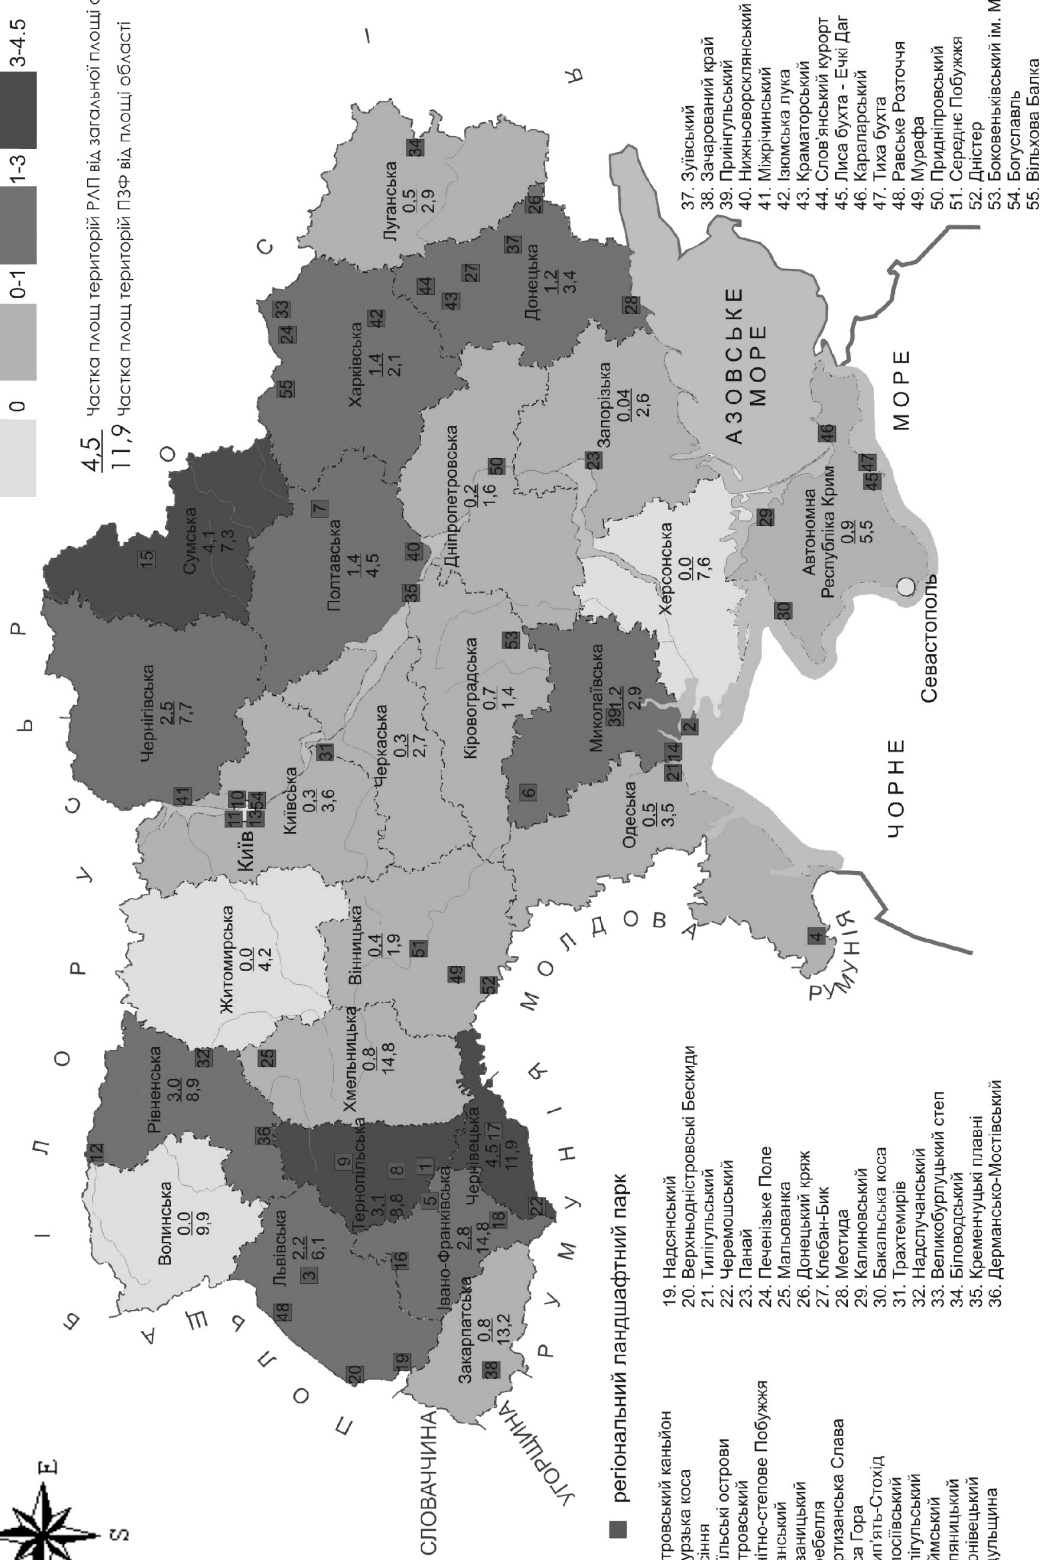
0 0-1 1-3 3-4.5

$\frac{4,5}{11,9}$ частка площ територій РЛП від загальної площі о... частка площ територій ПЗФ від площі області

Б І Л О Р У С Ь

Р О С І Я

АЗОВСЬКЕ МОРЕ

ЧОРНЕ МОРЕ

МОЛДОВА

РУМУНІЯ

УГОРЩИНА

СЛОВАЧЧИНА

ПОЛЬЩА

Волинська $\frac{0,0}{9,9}$

Рівненська $\frac{3,0}{8,9}$

Житомирська $\frac{0,0}{4,2}$

Київська $\frac{0,3}{3,6}$

Київ

Чернігівська $\frac{2,5}{7,7}$

Сумська $\frac{4,1}{7,3}$

Полтавська $\frac{1,4}{4,5}$

Харківська $\frac{1,4}{2,1}$

Луганська $\frac{0,5}{2,9}$

Донецька $\frac{1,2}{3,4}$

Дніпропетровська $\frac{0,2}{1,6}$

Запорізька $\frac{0,04}{2,6}$

Херсонська $\frac{0,0}{7,6}$

Автономна Республіка Крим $\frac{0,9}{5,5}$

Севастополь

Миколаївська $\frac{1,2}{2,9}$

Кіровоградська $\frac{0,7}{1,4}$

Черкаська $\frac{0,3}{2,7}$

Вінницька $\frac{0,4}{1,9}$

Хмельницька $\frac{0,8}{14,8}$

Тернопільська $\frac{3,1}{8,8}$

Львівська $\frac{2,2}{6,1}$

Івано-Франківська $\frac{2,8}{14,8}$

Чернівецька $\frac{4,5}{11,9}$

Закарпатська $\frac{0,8}{13,2}$

Одеська $\frac{0,5}{3,5}$

12 36 32 25 9 8 1 5 3 16 18 22 17 48 20 19 38 41 11 10 13 54 31 15 7 40 35 55 24 33 42 34 44 43 27 37 26 28 50 23 46 29 30 47 45 53 39 2 14 21 6 51 49 52 4

регіональний ландшафтний парк

...тровський каньйон
...урзька коса
...сіння
...ільські острови
...тровський
...ітно-степове Побужжя
...анський
...ваницький
...ебелля
...отизанська Слава
...са Гора
...іп'ять-Стохід
...осіївський
...ілгульський
...ймський
...пянцький
...онівецький
...ульщина

19. Надсянський
20. Верхньодністровські Бескиди
21. Тілігульський
22. Черемошський
23. Панай
24. Печенізьке Поле
25. Мальованка
26. Донецький кряж
27. Клебан-Бик
28. Меотида
29. Калиновський
30. Бакальська коса
31. Трахтемирів
32. Надслучанський
33. Великобурлуцький степ
34. Біловодський
35. Кременчуцькі плавні
36. Дермансько-Мостівський

37. Зуївський
38. Зачарований край
39. Прінгульський
40. Нижньоворсклянський
41. Міжрічинський
42. Ізюмська лука
43. Краматорський
44. Слов'янський курорт
45. Лиса бухта - Ечкі Даг
46. Караларський
47. Тиха бухта
48. Равське Розточчя
49. Мурафа
50. Придніпровський
51. Середнє Побужжя
52. Дністер
53. Боковеньківський ім. М...
54. Богуславль
55. Вільхова Балка